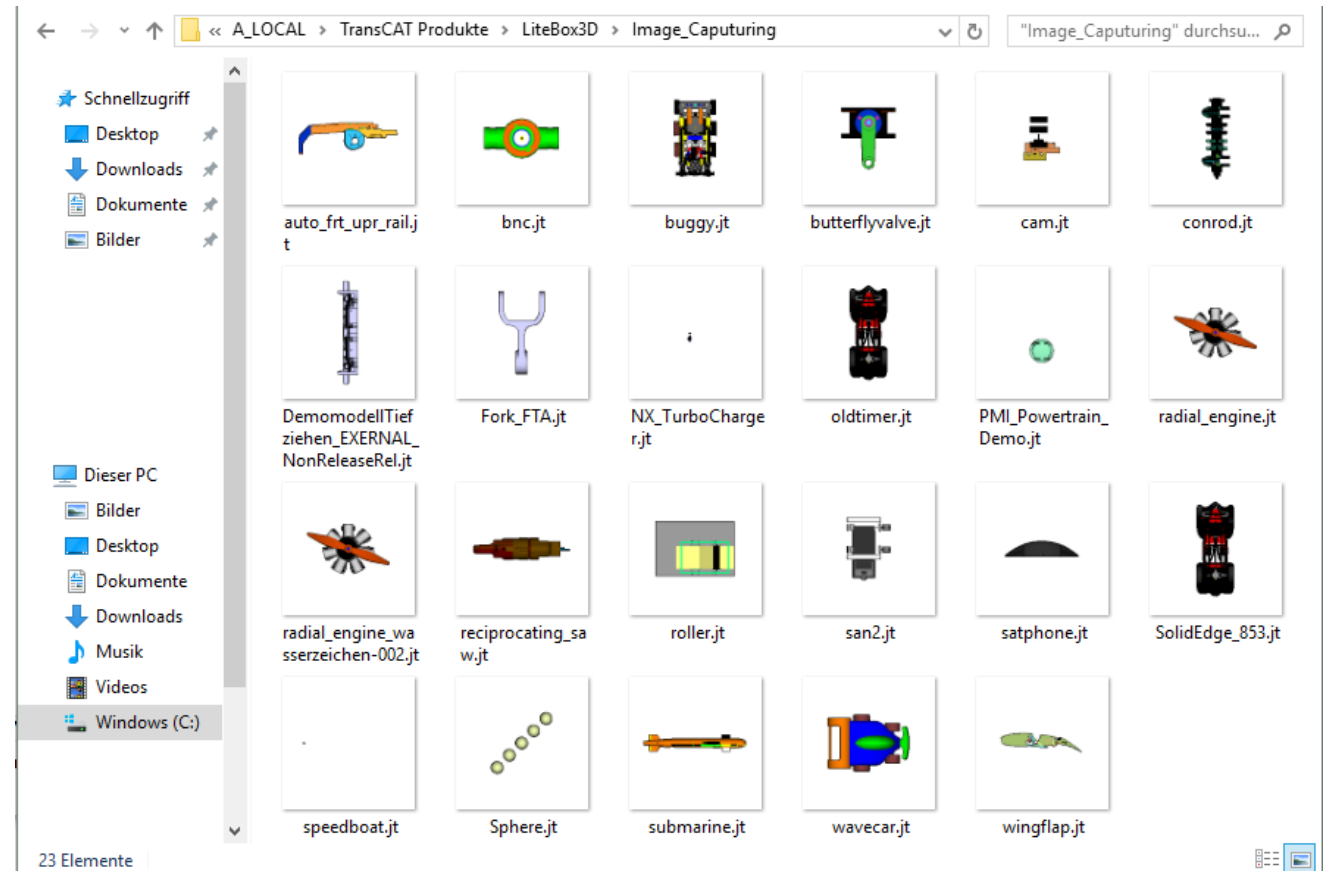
« A_LOCAL › TransCAT Produkte › LiteBox3D › Image_Caputuring

"Image_Caputuring" durchsu...

Schnellzugriff
Desktop
Downloads
Dokumente
Bilder

Dieser PC
Bilder
Desktop
Dokumente
Downloads
Musik
Videos
Windows (C:)

auto_frt_upr_rail.jt
bnc.jt
buggy.jt
butterflyvalve.jt
cam.jt
conrod.jt
DemomodellTiefziehen_EXERNAL_NonReleaseRel.jt
Fork_FTA.jt
NX_TurboCharger.jt
oldtimer.jt
PMI_Powertrain_Demo.jt
radial_engine.jt
radial_engine_wasserzeichen-002.jt
reciprocating_saw.jt
roller.jt
san2.jt
satphone.jt
SolidEdge_853.jt
speedboat.jt
Sphere.jt
submarine.jt
wavecar.jt
wingflap.jt

23 Elemente